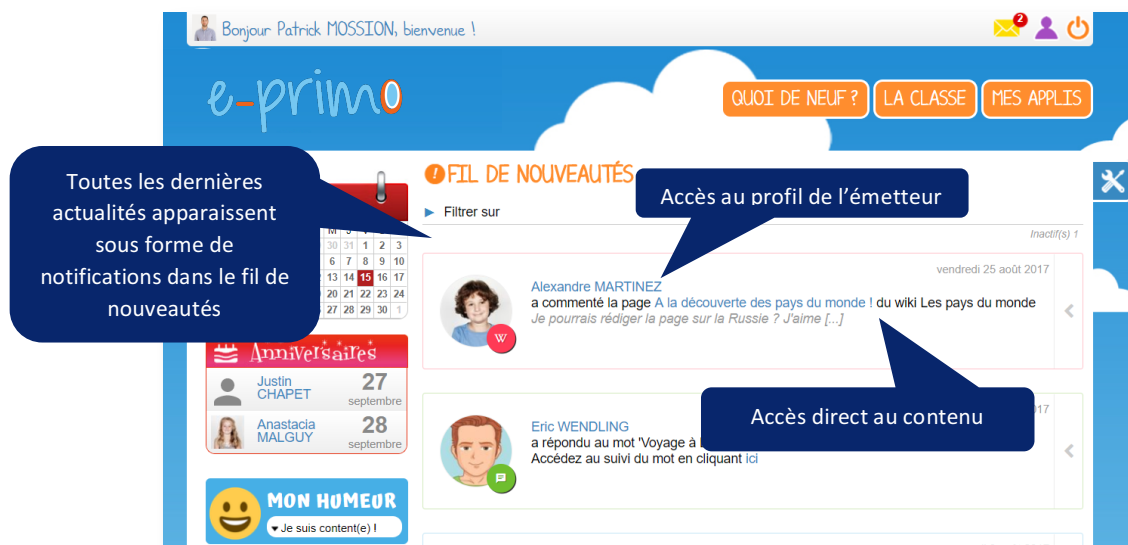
Bonjour Patrick MOSSION, bienvenue !

2

e-primo

QUOI DE NEUF ? LA CLASSE MES APPLIS

Toutes les dernières actualités apparaissent sous forme de notifications dans le fil de nouveautés

FIL DE NOUVEAUTÉS

Accès au profil de l'émetteur

Filtrer sur

Inactif(s) 1

| M |  |  |  |  |
|---|---|---|---|---|
| 30 | 31 | 1 | 2 | 3 |
| 6 | 7 | 8 | 9 | 10 |
| 13 | 14 | 15 | 16 | 17 |
| 20 | 21 | 22 | 23 | 24 |
| 27 | 28 | 29 | 30 | 1 |

vendredi 25 août 2017

Alexandre MARTINEZ
a commenté la page A la découverte des pays du monde ! du wiki Les pays du monde
Je pourrais rédiger la page sur la Russie ? J'aime [...]

Anniversaires

Justin CHAPET 27 septembre

Anastacia MALGUY 28 septembre

Eric WENDLING
a répondu au mot 'Voyage à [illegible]
Accédez au suivi du mot en cliquant ici

Accès direct au contenu

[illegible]017

MON HUMEUR
Je suis content(e) !